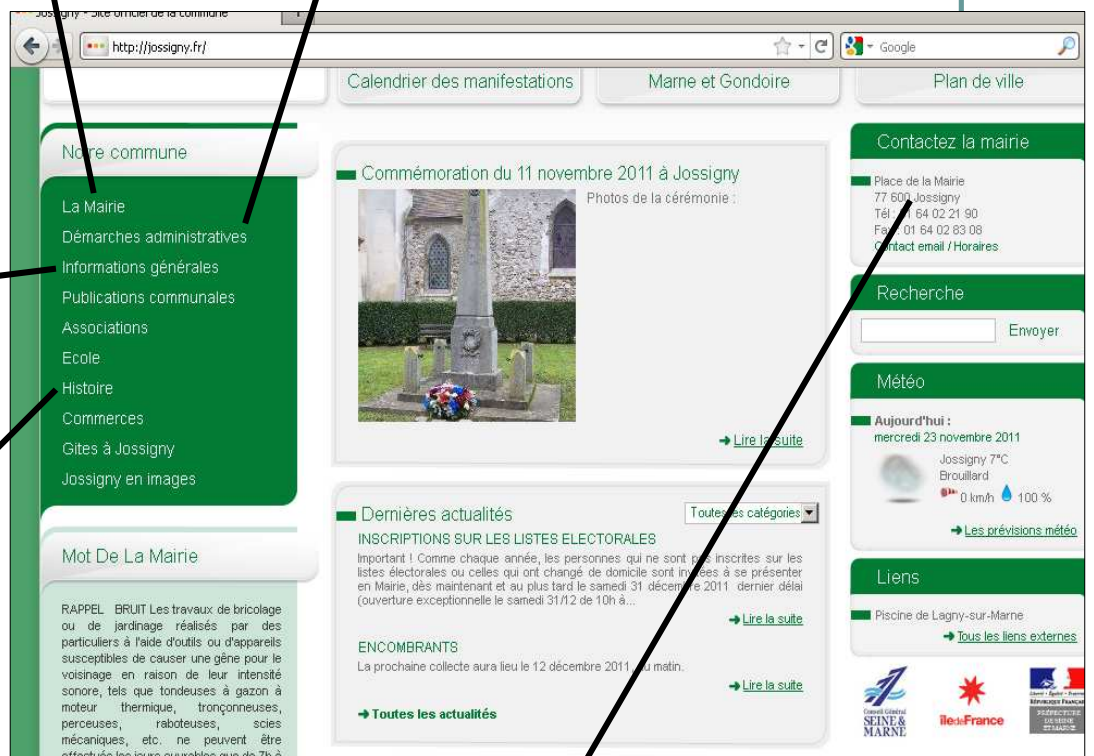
Jossigny - Site officiel de la commune

http://jossigny.fr/

Google

Calendrier des manifestations

Marne et Gondoire

Plan de ville

Notre commune

La Mairie

Démarches administratives

Informations générales

Publications communales

Associations

Ecole

Histoire

Commerces

Gites à Jossigny

Jossigny en images

Mot De La Mairie

RAPPEL BRUIT Les travaux de bricolage ou de jardinage réalisés par des particuliers à l'aide d'outils ou d'appareils susceptibles de causer une gêne pour le voisinage en raison de leur intensité sonore, tels que tondeuses à gazon à moteur thermique, tronçonneuses, perceuses, raboteuses, scies mécaniques, etc. ne peuvent être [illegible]

Commémoration du 11 novembre 2011 à Jossigny

Photos de la cérémonie :

Lire la suite

Dernières actualités

Toutes les catégories

INSCRIPTIONS SUR LES LISTES ELECTORALES

Important ! Comme chaque année, les personnes qui ne sont pas inscrites sur les listes électorales ou celles qui ont changé de domicile sont invitées à se présenter en Mairie, dès maintenant et au plus tard le samedi 31 décembre 2011 dernier délai (ouverture exceptionnelle le samedi 31/12 de 10h à...

Lire la suite

ENCOMBRANTS

La prochaine collecte aura lieu le 12 décembre 2011 au matin.

Lire la suite

Toutes les actualités

Contactez la mairie

Place de la Mairie
77 600 Jossigny
Tél : 01 64 02 21 90
Fax : 01 64 02 83 08
Contact email / Horaires

Recherche

Envoyer

Météo

Aujourd'hui :
mercredi 23 novembre 2011

Jossigny 7°C
Brouillard
0 km/h 100 %

Les prévisions météo

Liens

Piscine de Lagny-sur-Marne

Tous les liens externes

Conseil Général SEINE & MARNE

îledeFrance

RÉPUBLIQUE FRANÇAISE PRÉFECTURE DE SEINE ET MARNE